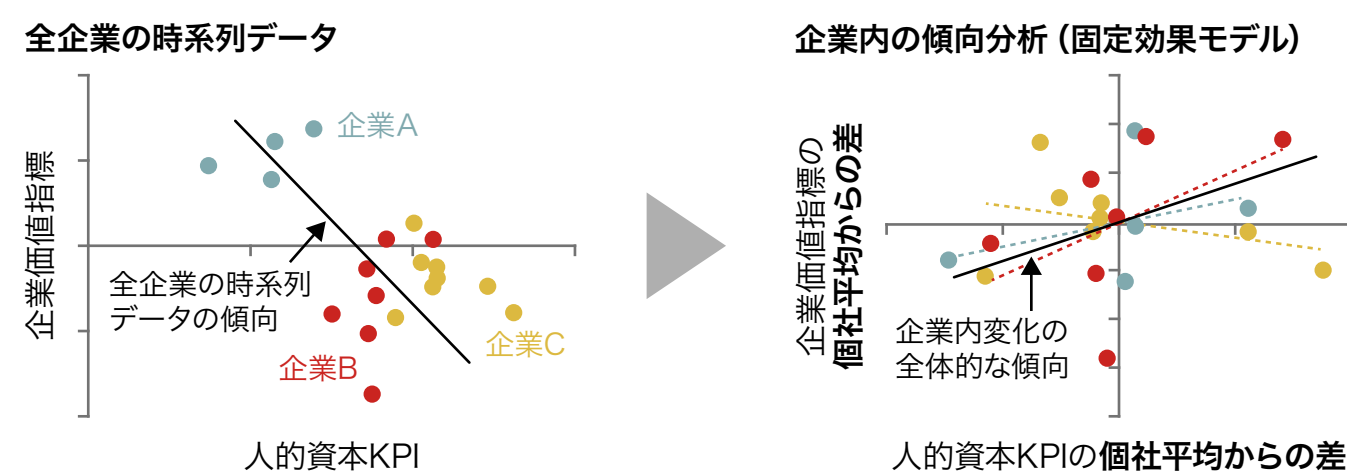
全企業の時系列データ

企業価値指標

企業A

全企業の時系列データの傾向

企業B

企業C

人的資本KPI

企業内の傾向分析（固定効果モデル）

企業価値指標の個社平均からの差

企業内変化の全体的な傾向

人的資本KPIの個社平均からの差